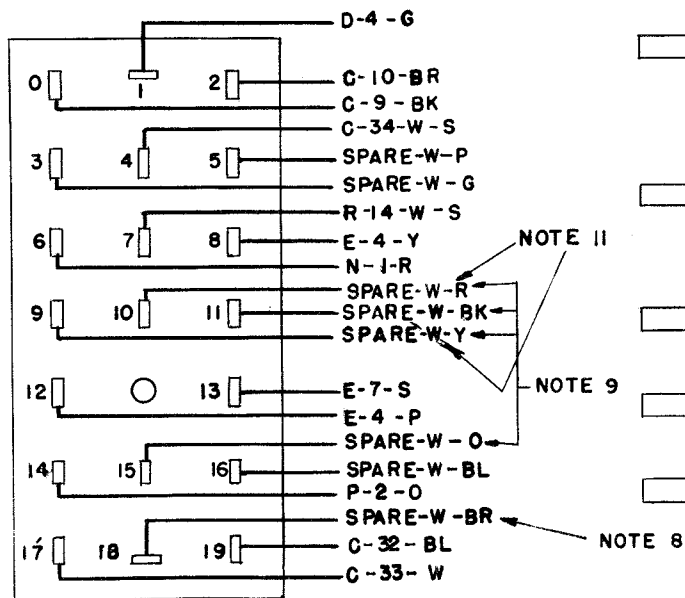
D-4-G
0
1
2
C-10-BR
C-9-BK
C-34-W-S
3
4
5
SPARE-W-P
SPARE-W-G
R-14-W-S
6
7
8
E-4-Y
NOTE 11
N-1-R
SPARE-W-R
9
10
11
SPARE-W-BK
SPARE-W-Y
12
13
E-7-S
NOTE 9
E-4-P
SPARE-W-O
14
15
16
SPARE-W-BL
P-2-O
SPARE-W-BR
17
18
19
C-32-BL
NOTE 8
C-33-W